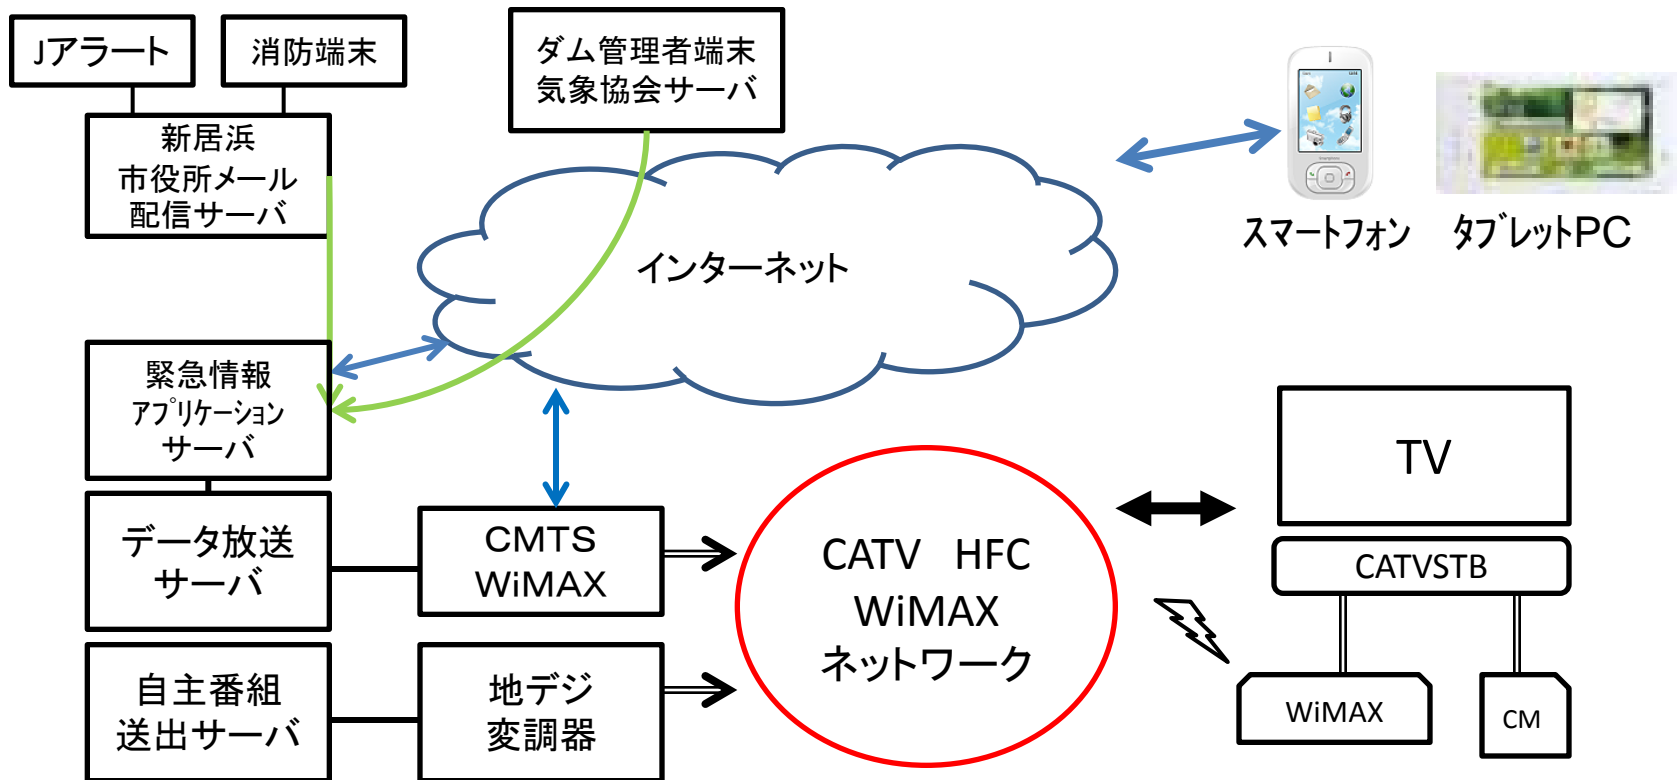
Jアラート

消防端末

ダム管理者端末
気象協会サーバ

新居浜
市役所メール
配信サーバ

インターネット

スマートフォン

タブレットPC

緊急情報
アプリケーション
サーバ

データ放送
サーバ

CMTS
WiMAX

CATV HFC
WiMAX
ネットワーク

TV

CATVSTB

自主番組
送出サーバ

地デジ
変調器

WiMAX

CM